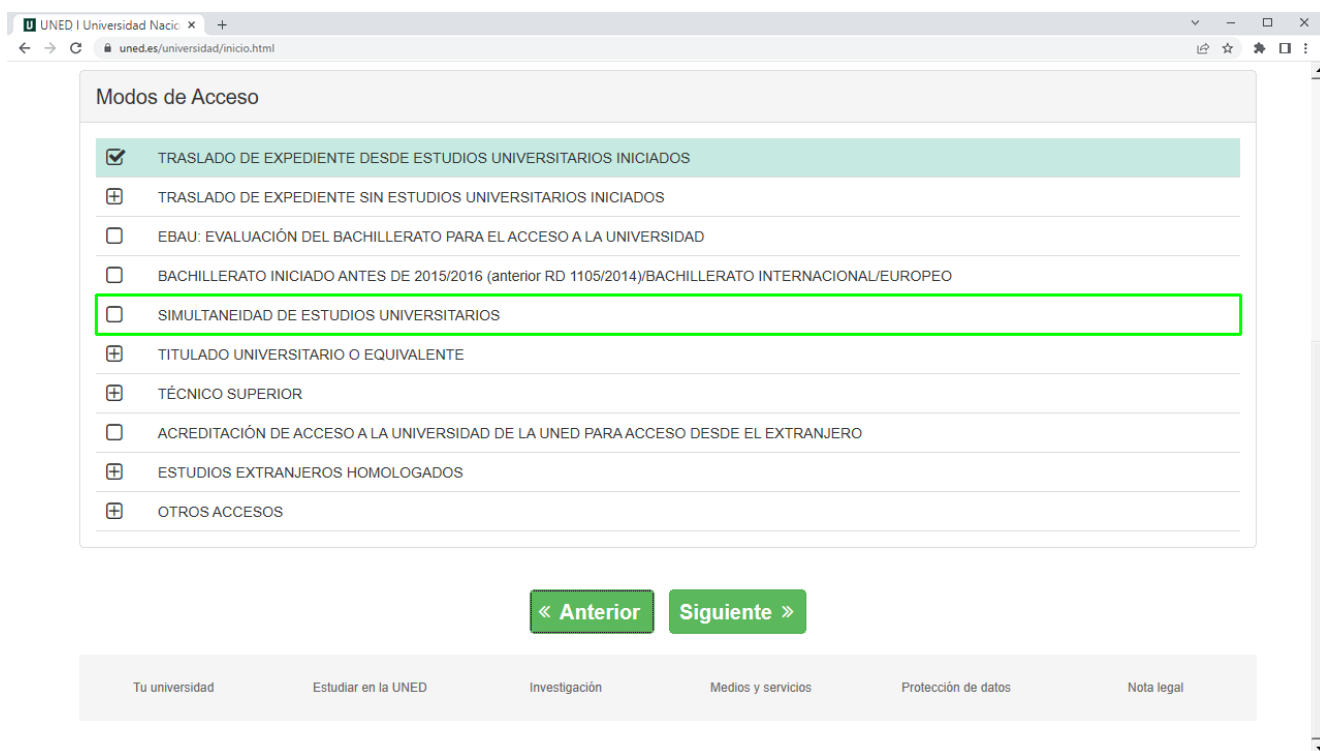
UNED I Universidad Nacic ×
uned.es/universidad/inicio.html

Modos de Acceso

TRASLADO DE EXPEDIENTE DESDE ESTUDIOS UNIVERSITARIOS INICIADOS
TRASLADO DE EXPEDIENTE SIN ESTUDIOS UNIVERSITARIOS INICIADOS
EBAU: EVALUACIÓN DEL BACHILLERATO PARA EL ACCESO A LA UNIVERSIDAD
BACHILLERATO INICIADO ANTES DE 2015/2016 (anterior RD 1105/2014)/BACHILLERATO INTERNACIONAL/EUROPEO
SIMULTANEIDAD DE ESTUDIOS UNIVERSITARIOS
TITULADO UNIVERSITARIO O EQUIVALENTE
TÉCNICO SUPERIOR
ACREDITACIÓN DE ACCESO A LA UNIVERSIDAD DE LA UNED PARA ACCESO DESDE EL EXTRANJERO
ESTUDIOS EXTRANJEROS HOMOLOGADOS
OTROS ACCESOS

« Anterior
Siguiente »

Tu universidad
Estudiar en la UNED
Investigación
Medios y servicios
Protección de datos
Nota legal